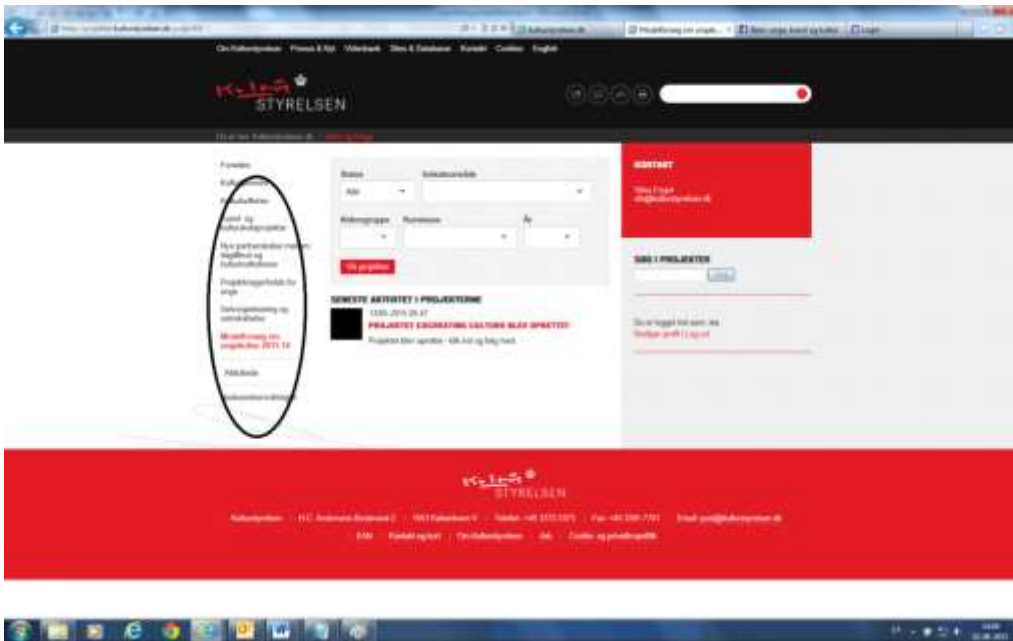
Om Kulturstyrelsen   Presse & Nyt   Viden bank   Sites & Databaser   Kontakt   Cookies   English

Kultur STYRELSEN

Forsiden
Kulturprojekter
Kulturaftaler
Kunst- og kulturskoleprojekter
Nye partnerskaber mellem dagtilbud og kulturinstitutioner
Projektpuljer for unge
Selvorganisering og netværksdannelse
Modelforsøg om projekter 2011-14
Aktiviteter
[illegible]

Status
Alle
Interesseområde
Målgruppe
Kommune
År
Vis projekter

SENESTE AKTIVITET I PROJEKTERNE
13.05.2013 09:47
PROJEKTET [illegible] CULTURE BLEV OPRETTET
Projektet blev oprettet - klik ind og følg med.

KONTAKT
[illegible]

SØG I PROJEKTER
Søg

Du er logget ind som: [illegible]
Rediger profil | Log ud

Kultur STYRELSEN

Kulturstyrelsen · H.C. Andersens Boulevard 2 · 1553 København V · Telefon +45 3373 3373 · Fax +45 3391 7741 · Email post@kulturstyrelsen.dk
EAN · Kontakt og kort · Om Kulturstyrelsen · Job · Cookies og privatlivspolitik